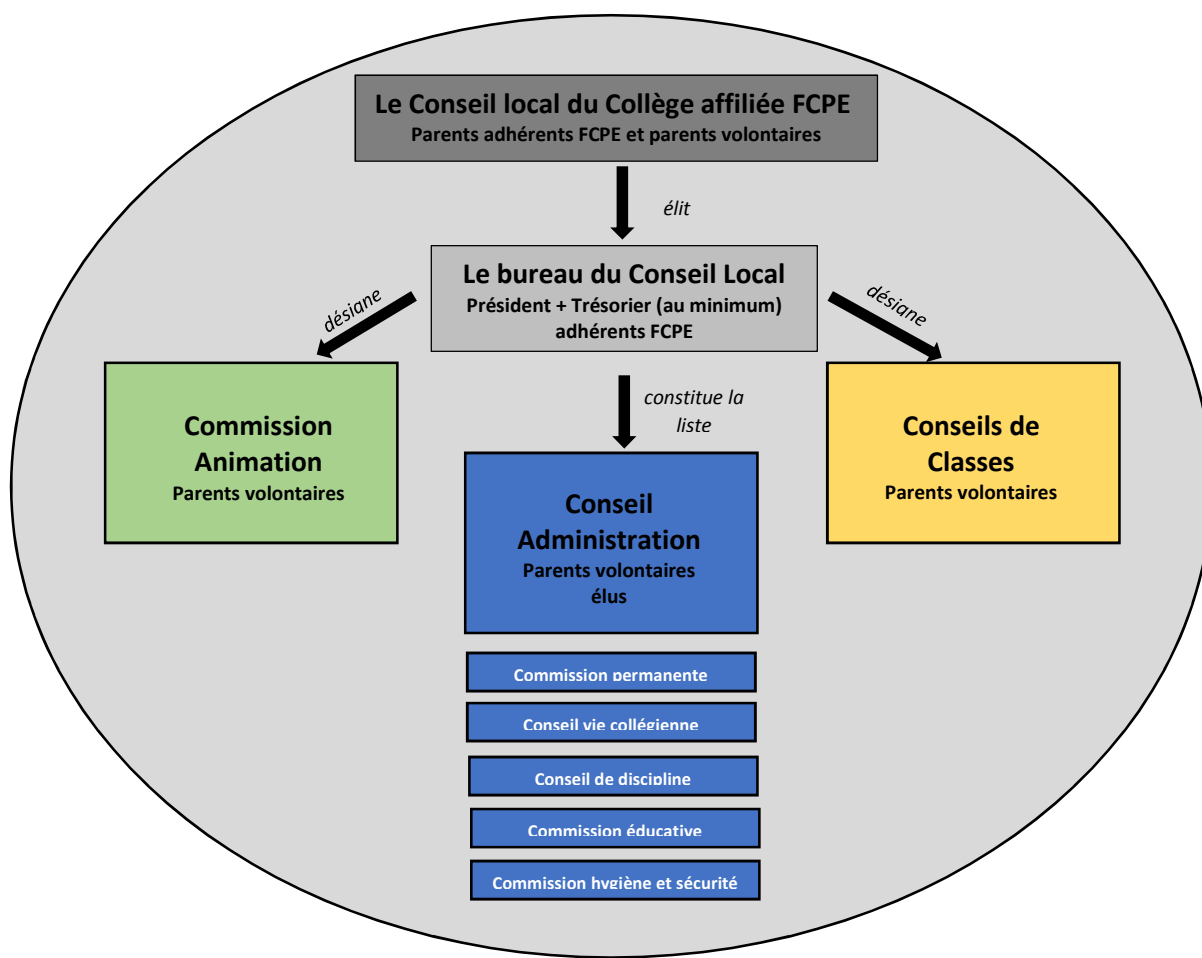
Le Conseil local du Collège affiliée FCPE
Parents adhérents FCPE et parents volontaires

élit

Le bureau du Conseil Local
Président + Trésorier (au minimum)
adhérents FCPE

désigne

désigne

constitue la liste

Commission Animation
Parents volontaires

Conseil Administration
Parents volontaires élus

Conseils de Classes
Parents volontaires

Commission permanente

Conseil vie collégienne

Conseil de discipline

Commission éducative

Commission hygiène et sécurité